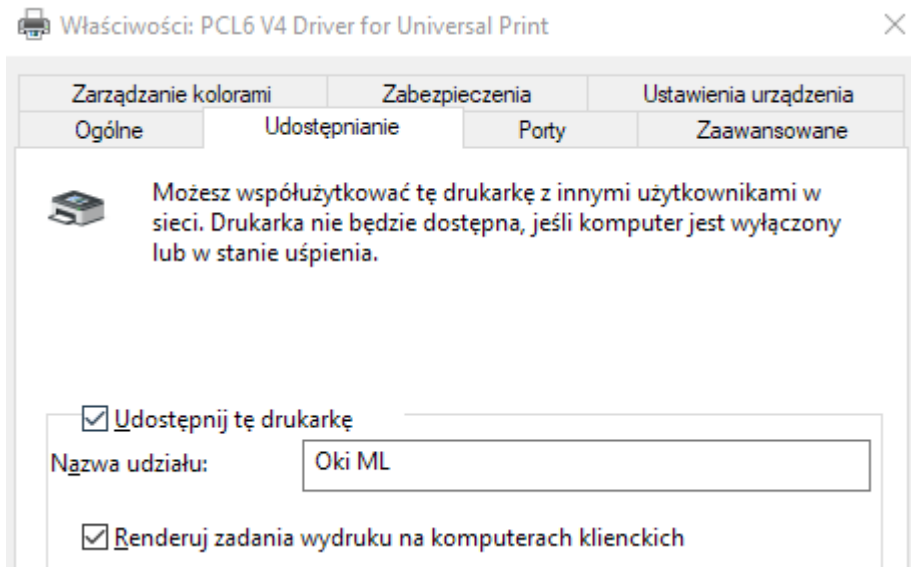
Właściwości: PCL6 V4 Driver for Universal Print

×

Zarządzanie kolorami
Zabezpieczenia
Ustawienia urządzenia
Ogólne
Udostępnianie
Porty
Zaawansowane

Możesz współużytkować tę drukarkę z innymi użytkownikami w sieci. Drukarka nie będzie dostępna, jeśli komputer jest wyłączony lub w stanie uśpienia.

☑ Udostępnij tę drukarkę

Nazwa udziału: Oki ML

☑ Renderuj zadania wydruku na komputerach klienckich